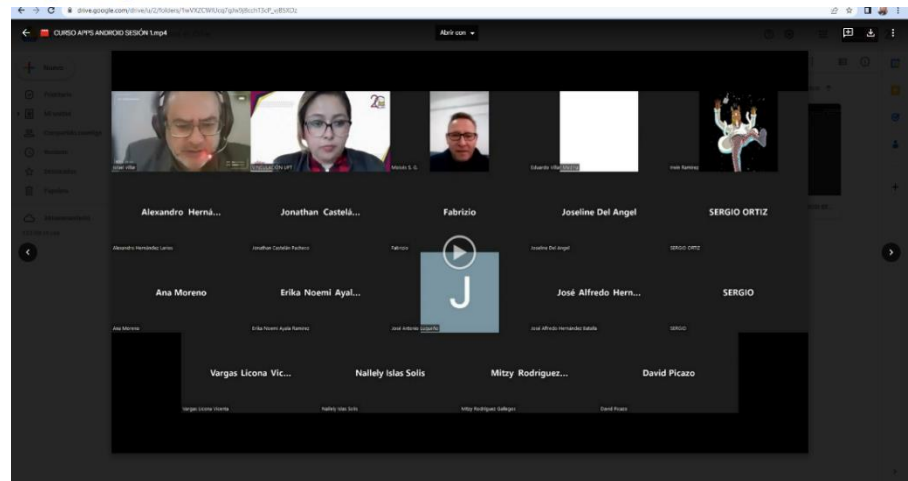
drive.google.com/drive/u/2/folders/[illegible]

CURSO APPS ANDROID SESIÓN 1.mp4

Abrir con

Nuevo

Prioritario

Mi unidad

Compartido conmigo

Recientes

Destacados

Papelera

Almacenamiento

Israel Villa

VINCULACIÓN UPT

Moisés S. G.

Eduardo Villar Medina

Irvin Ramírez

Alexandro Herná...

Jonathan Castelá...

Fabrizio

Joseline Del Angel

SERGIO ORTIZ

Alexandro Hernández Larios

Jonathan Castelán Pacheco

Fabrizio

Joseline Del Angel

SERGIO ORTIZ

Ana Moreno

Erika Noemi Ayal...

J

José Alfredo Hern...

SERGIO

Ana Moreno

Erika Noemi Ayala Ramírez

José Antonio Lozano

José Alfredo Hernández Badillo

SERGIO

Vargas Licona Vic...

Nallely Islas Solis

Mitzy Rodriguez...

David Picazo

Vargas Licona Vicenta

Nallely Islas Solis

Mitzy Rodriguez Gallegos

David Picazo